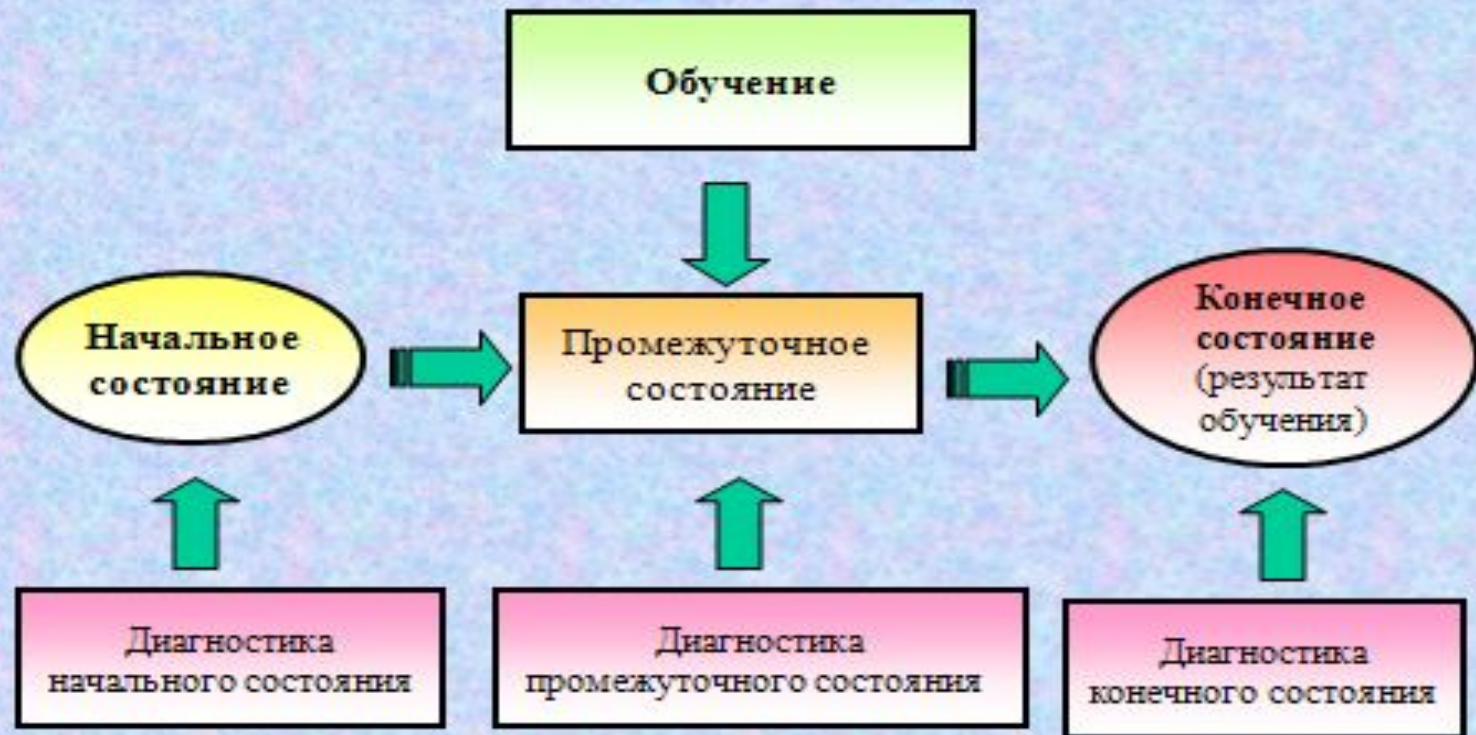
Обучение

Начальное состояние

Промежуточное состояние

Конечное состояние (результат обучения)

Диагностика начального состояния

Диагностика промежуточного состояния

Диагностика конечного состояния